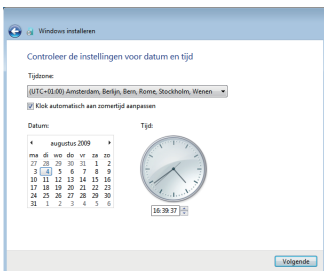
Windows installeren

Controleer de instellingen voor datum en tijd

Tijdzone:

(UTC+01:00) Amsterdam, Berlijn, Bern, Rome, Stockholm, Wenen

Klok automatisch aan zomertijd aanpassen

Datum:

augustus 2009

| ma | di | wo | do | vr | za | zo |
|---|---|---|---|---|---|---|
| 27 | 28 | 29 | 30 | 31 | 1 | 2 |
| 3 | 4 | 5 | 6 | 7 | 8 | 9 |
| 10 | 11 | 12 | 13 | 14 | 15 | 16 |
| 17 | 18 | 19 | 20 | 21 | 22 | 23 |
| 24 | 25 | 26 | 27 | 28 | 29 | 30 |
| 31 | 1 | 2 | 3 | 4 | 5 | 6 |

Tijd:

16:39:37

Volgende